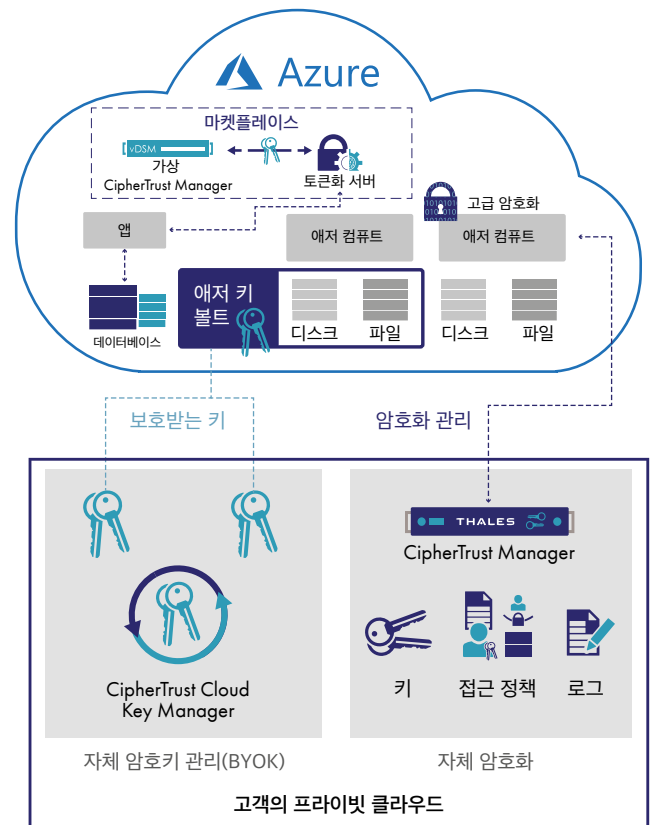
Azure

마켓플레이스

vDSM

가상 CipherTrust Manager

토큰화 서버

고급 암호화

앱

애저 컴퓨트

애저 컴퓨트

데이터베이스

애저 키 볼트

디스크

파일

디스크

파일

보호받는 키

암호화 관리

THALES

CipherTrust Manager

CipherTrust Cloud Key Manager

키

접근 정책

로그

자체 암호키 관리(BYOK)

자체 암호화

고객의 프라이빗 클라우드